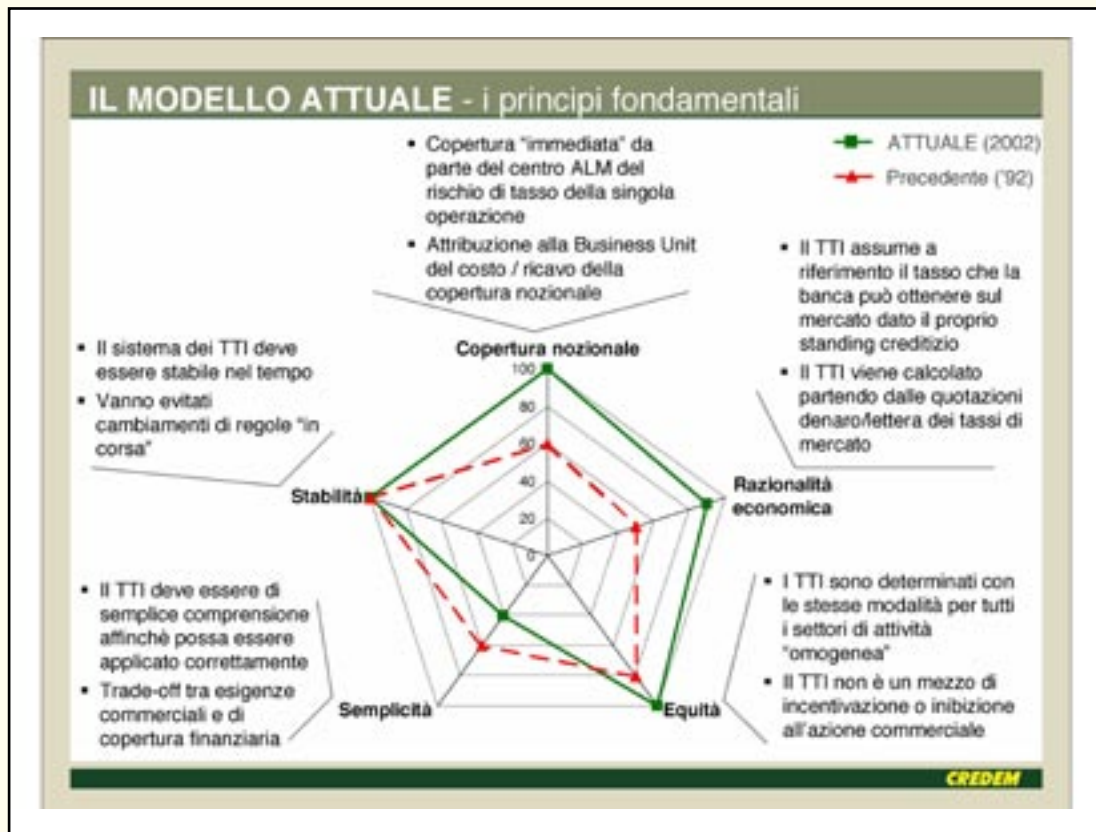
IL MODELLO ATTUALE - i principi fondamentali

- Copertura "immediata" da parte del centro ALM del rischio di tasso della singola operazione
- Attribuzione alla Business Unit del costo / ricavo della copertura nozionale

ATTUALE (2002)
Precedente ('92)

- Il TTI assume a riferimento il tasso che la banca può ottenere sul mercato dato il proprio standing creditizio
- Il TTI viene calcolato partendo dalle quotazioni denaro/lettera dei tassi di mercato

- Il sistema dei TTI deve essere stabile nel tempo
- Vanno evitati cambiamenti di regole "in corsa"

Copertura nozionale
100
80
60
40
20
0

Stabilità

Razionalità economica

- Il TTI deve essere di semplice comprensione affinchè possa essere applicato correttamente
- Trade-off tra esigenze commerciali e di copertura finanziaria

- I TTI sono determinati con le stesse modalità per tutti i settori di attività "omogenea"
- Il TTI non è un mezzo di incentivazione o inibizione all'azione commerciale

Semplicità

Equità

CREDEM